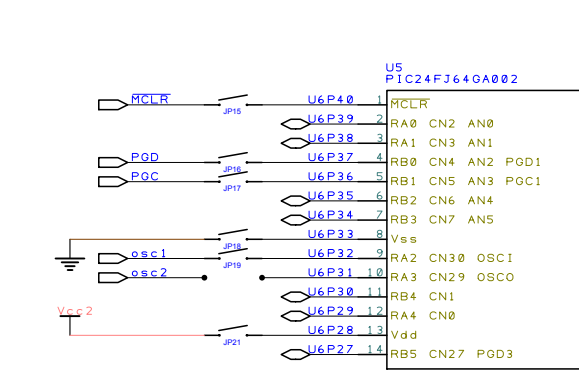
U5
PIC24FJ64GA002

$\overline{MCLR}$
JP15
U6P40 1 $\overline{MCLR}$
U6P39 2 RA0 CN2 AN0
U6P38 3 RA1 CN3 AN1
PGD
JP16
U6P37 4 RB0 CN4 AN2 PGD1
PGC
JP17
U6P36 5 RB1 CN5 AN3 PGC1
U6P35 6 RB2 CN6 AN4
U6P34 7 RB3 CN7 AN5
JP18
U6P33 8 Vss
osc1
JP19
U6P32 9 RA2 CN30 OSCI
osc2
U6P31 10 RA3 CN29 OSCO
U6P30 11 RB4 CN1
Vcc2
U6P29 12 RA4 CN0
JP21
U6P28 13 Vdd
U6P27 14 RB5 CN27 PGD3